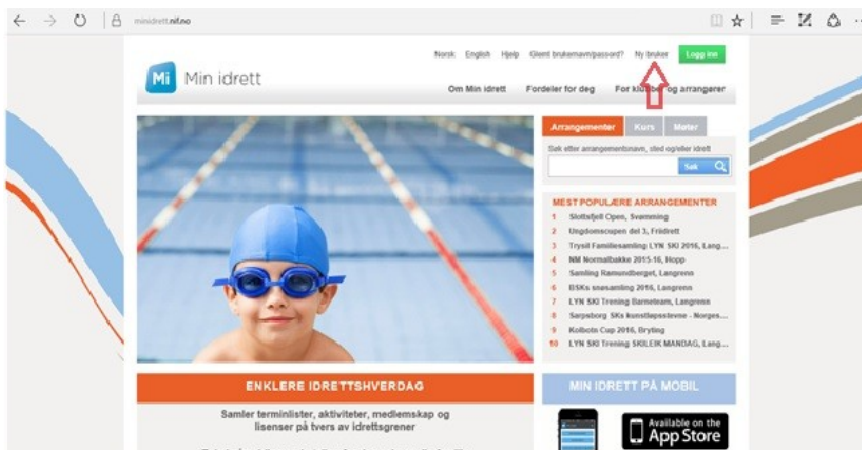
minidrett.nif.no

Norsk English Hjelp Glemt brukernavn/passord? Ny bruker Logg inn

Mi Min idrett

Om Min idrett Fordeler for deg For klubber og arrangører

Arrangementer Kurs Møter

Søk etter arrangementsnavn, sted og/eller idrett

Søk

MEST POPULÆRE ARRANGEMENTER

1 Slottsfjell Open, Svømming
2 Ungdomscupen del 3, Friidrett
3 Trysil Familiesamling LYN SKI 2016, Lang...
4 NM Normalbakke 2015-16, Hopp
5 Samling Ramundberget, Langrenn
6 BSKs snøsamling 2016, Langrenn
7 LYN SKI Trening Barneteam, Langrenn
8 Sarpsborg SKs kunstløpsstevne - Norges...
9 Kolbotn Cup 2016, Bryting
10 LYN SKI Trening SKILEIK MANDAG, Lang...

ENKLERE IDRETTSHVERDAG

Samler terminlister, aktiviteter, medlemskap og lisenser på tvers av idrettsgrener

MIN IDRETT PÅ MOBIL

Available on the App Store